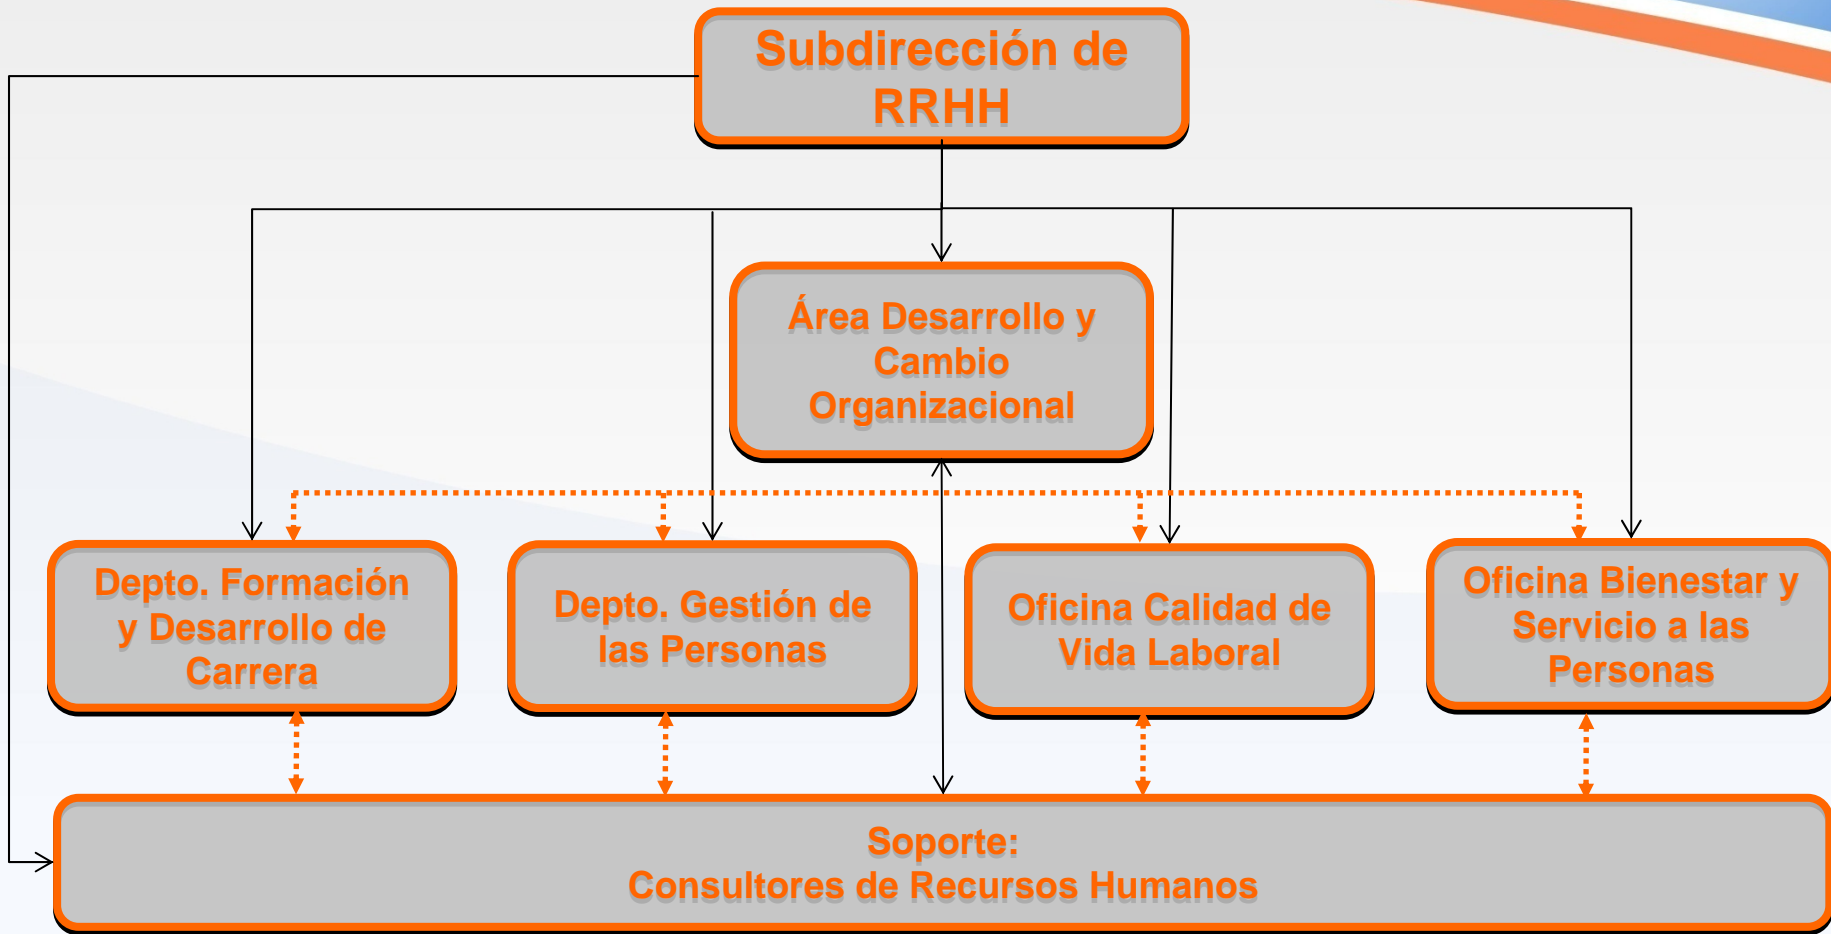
Subdirección de RRHH

Área Desarrollo y Cambio Organizacional

Depto. Formación y Desarrollo de Carrera

Depto. Gestión de las Personas

Oficina Calidad de Vida Laboral

Oficina Bienestar y Servicio a las Personas

Soporte:
Consultores de Recursos Humanos